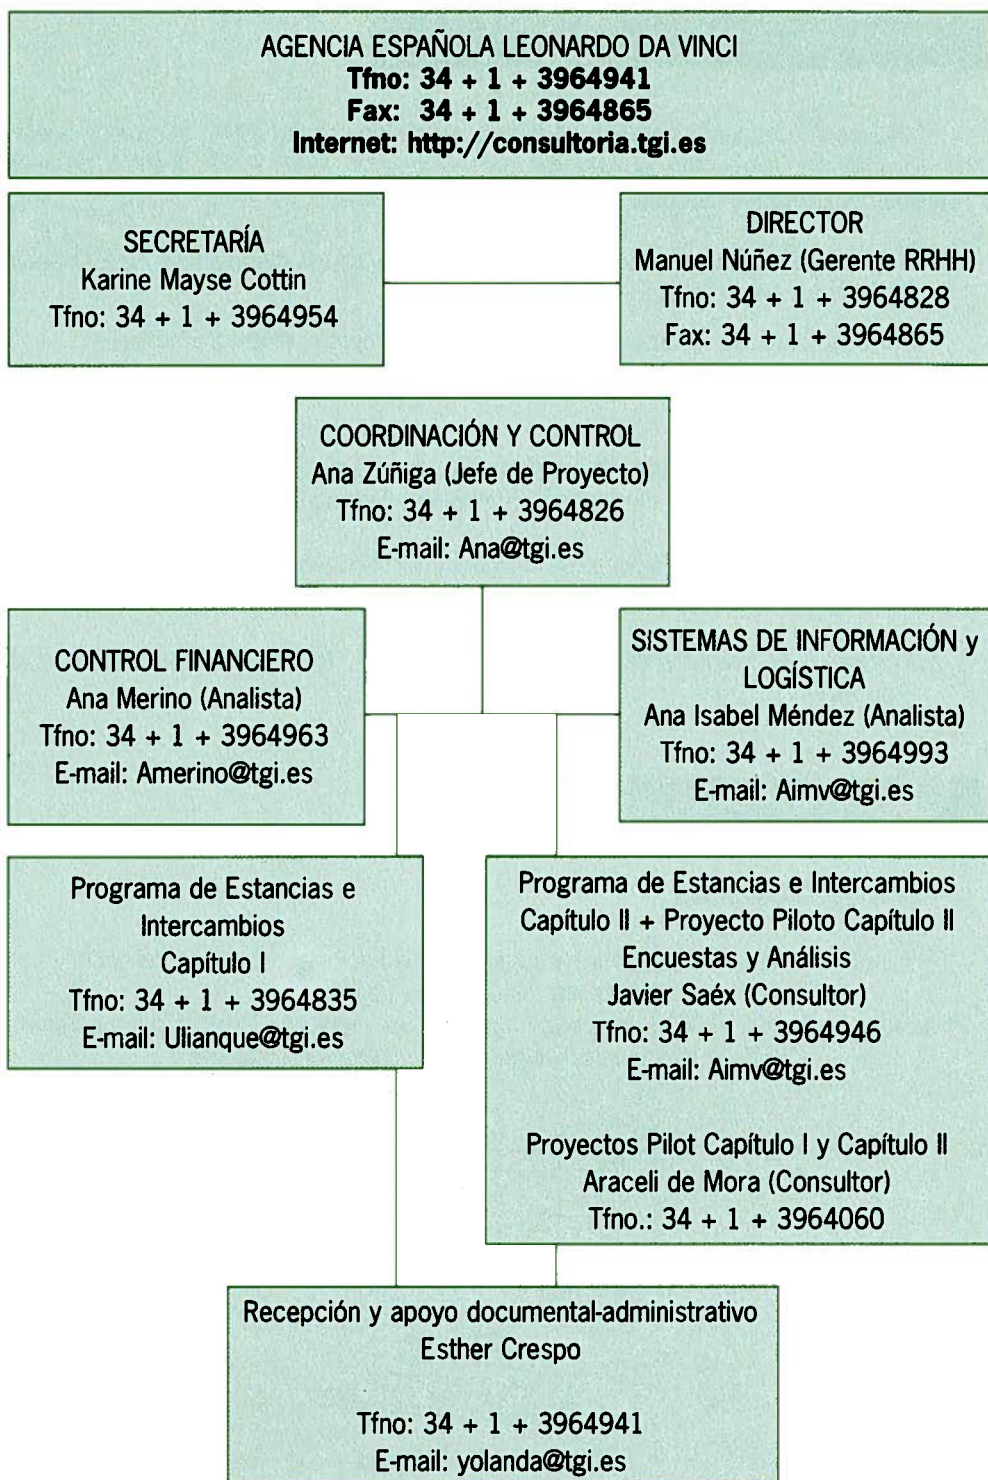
AGENCIA ESPAÑOLA LEONARDO DA VINCI
Tfno: 34 + 1 + 3964941
Fax: 34 + 1 + 3964865
Internet: http://consultoria.tgi.es

SECRETARÍA
Karine Mayse Cottin
Tfno: 34 + 1 + 3964954

DIRECTOR
Manuel Núñez (Gerente RRHH)
Tfno: 34 + 1 + 3964828
Fax: 34 + 1 + 3964865

COORDINACIÓN Y CONTROL
Ana Zúñiga (Jefe de Proyecto)
Tfno: 34 + 1 + 3964826
E-mail: Ana@tgi.es

CONTROL FINANCIERO
Ana Merino (Analista)
Tfno: 34 + 1 + 3964963
E-mail: Amerino@tgi.es

SISTEMAS DE INFORMACIÓN y LOGÍSTICA
Ana Isabel Méndez (Analista)
Tfno: 34 + 1 + 3964993
E-mail: Aimv@tgi.es

Programa de Estancias e Intercambios
Capítulo I
Tfno: 34 + 1 + 3964835
E-mail: Ulianque@tgi.es

Programa de Estancias e Intercambios
Capítulo II + Proyecto Piloto Capítulo II
Encuestas y Análisis
Javier Saéx (Consultor)
Tfno: 34 + 1 + 3964946
E-mail: Aimv@tgi.es

Proyectos Pilot Capítulo I y Capítulo II
Araceli de Mora (Consultor)
Tfno.: 34 + 1 + 3964060

Recepción y apoyo documental-administrativo
Esther Crespo

Tfno: 34 + 1 + 3964941
E-mail: yolanda@tgi.es